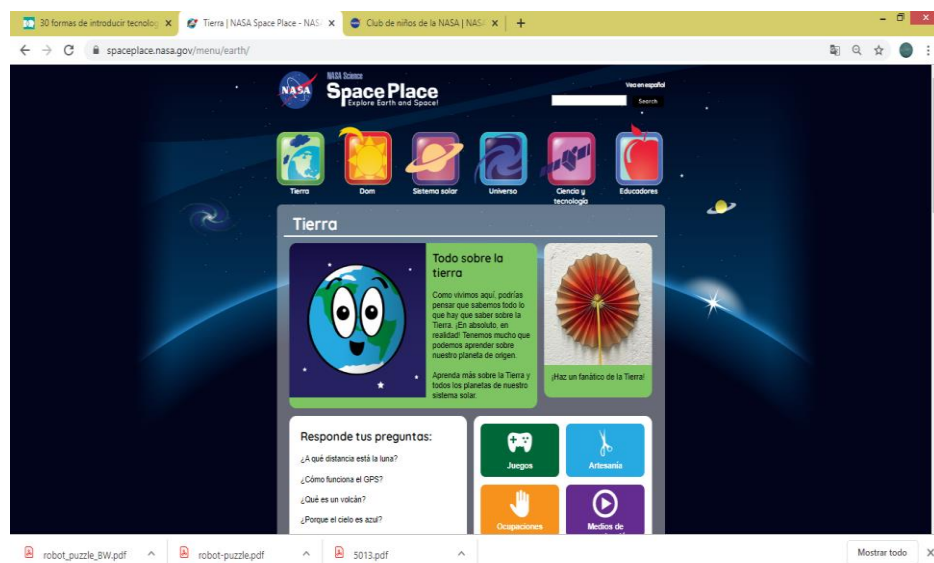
30 formas de introducir tecnolog ×
Tierra | NASA Space Place - NAS ×
Club de niños de la NASA | NAS ×
+

spaceplace.nasa.gov/menu/earth/

NASA

NASA Science
Space Place
Explore Earth and Space!

Vea en español
Search

Tierra
Dom
Sistema solar
Universo
Ciencia y tecnología
Educadores

Tierra

Todo sobre la tierra

Como vivimos aquí, podrías pensar que sabemos todo lo que hay que saber sobre la Tierra. ¡En absoluto, en realidad! Tenemos mucho que podemos aprender sobre nuestro planeta de origen.

Aprenda más sobre la Tierra y todos los planetas de nuestro sistema solar.

¡Haz un fanático de la Tierra!

Responde tus preguntas:

¿A qué distancia está la luna?

¿Cómo funciona el GPS?

¿Qué es un volcán?

¿Porque el cielo es azul?

Juegos
Artesanía
Ocupaciones
Medios de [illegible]

robot_puzzle_BW.pdf
robot-puzzle.pdf
5013.pdf
Mostrar todo